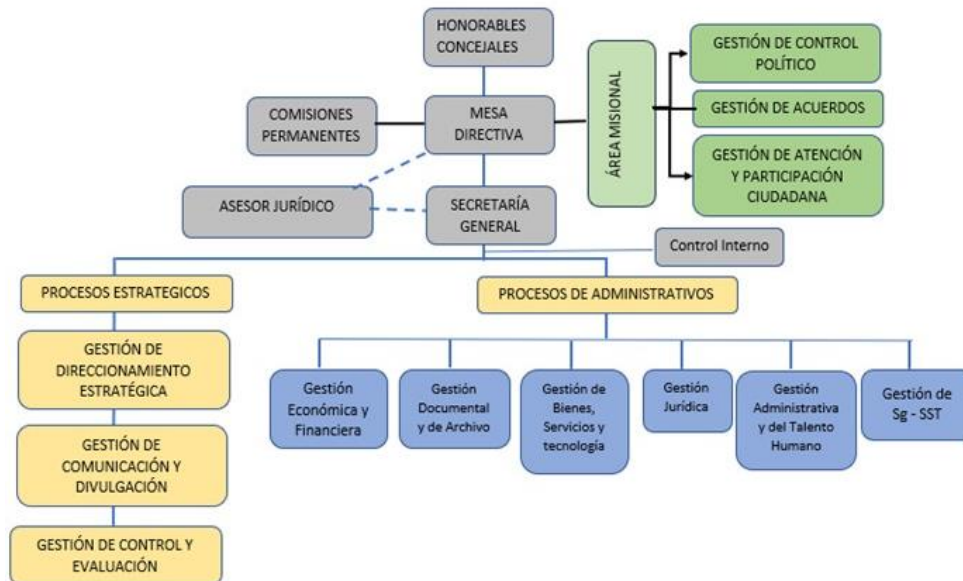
HONORABLES CONCEJALES

COMISIONES PERMANENTES

MESA DIRECTIVA

ÁREA MISIONAL

GESTIÓN DE CONTROL POLÍTICO

GESTIÓN DE ACUERDOS

GESTIÓN DE ATENCIÓN Y PARTICIPACIÓN CIUDADANA

ASESOR JURÍDICO

SECRETARÍA GENERAL

Control Interno

PROCESOS ESTRATEGICOS

PROCESOS DE ADMINISTRATIVOS

GESTIÓN DE DIRECCIONAMIENTO ESTRATÉGICA

GESTIÓN DE COMUNICACIÓN Y DIVULGACIÓN

GESTIÓN DE CONTROL Y EVALUACIÓN

Gestión Económica y Financiera

Gestión Documental y de Archivo

Gestión de Bienes, Servicios y tecnología

Gestión Jurídica

Gestión Administrativa y del Talento Humano

Gestión de Sg - SST